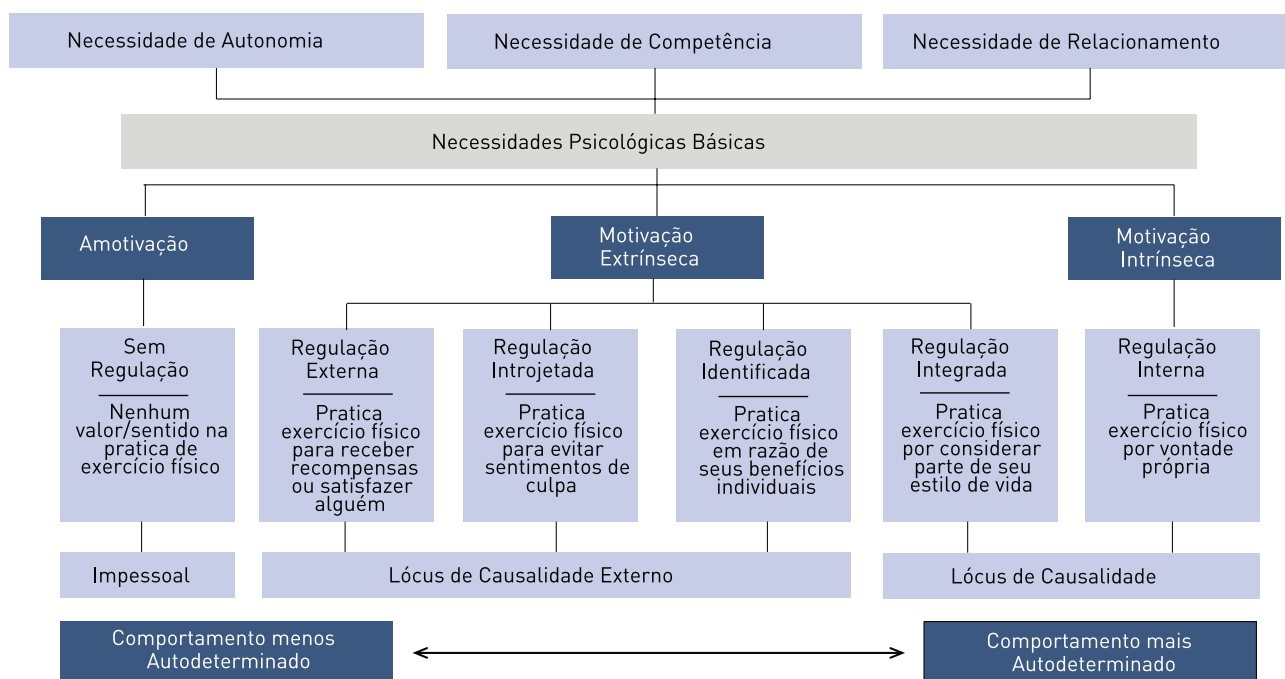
Necessidade de Autonomia

Necessidade de Competência

Necessidade de Relacionamento

Necessidades Psicológicas Básicas

Amotivação

Motivação Extrínseca

Motivação Intrínseca

Sem Regulação

Nenhum valor/sentido na pratica de exercício físico

Regulação Externa

Pratica exercício físico para receber recompensas ou satisfazer alguém

Regulação Introjetada

Pratica exercício físico para evitar sentimentos de culpa

Regulação Identificada

Pratica exercício físico em razão de seus benefícios individuais

Regulação Integrada

Pratica exercício físico por considerar parte de seu estilo de vida

Regulação Interna

Pratica exercício físico por vontade própria

Impessoal

Lócus de Causalidade Externo

Lócus de Causalidade

Comportamento menos Autodeterminado

Comportamento mais Autodeterminado